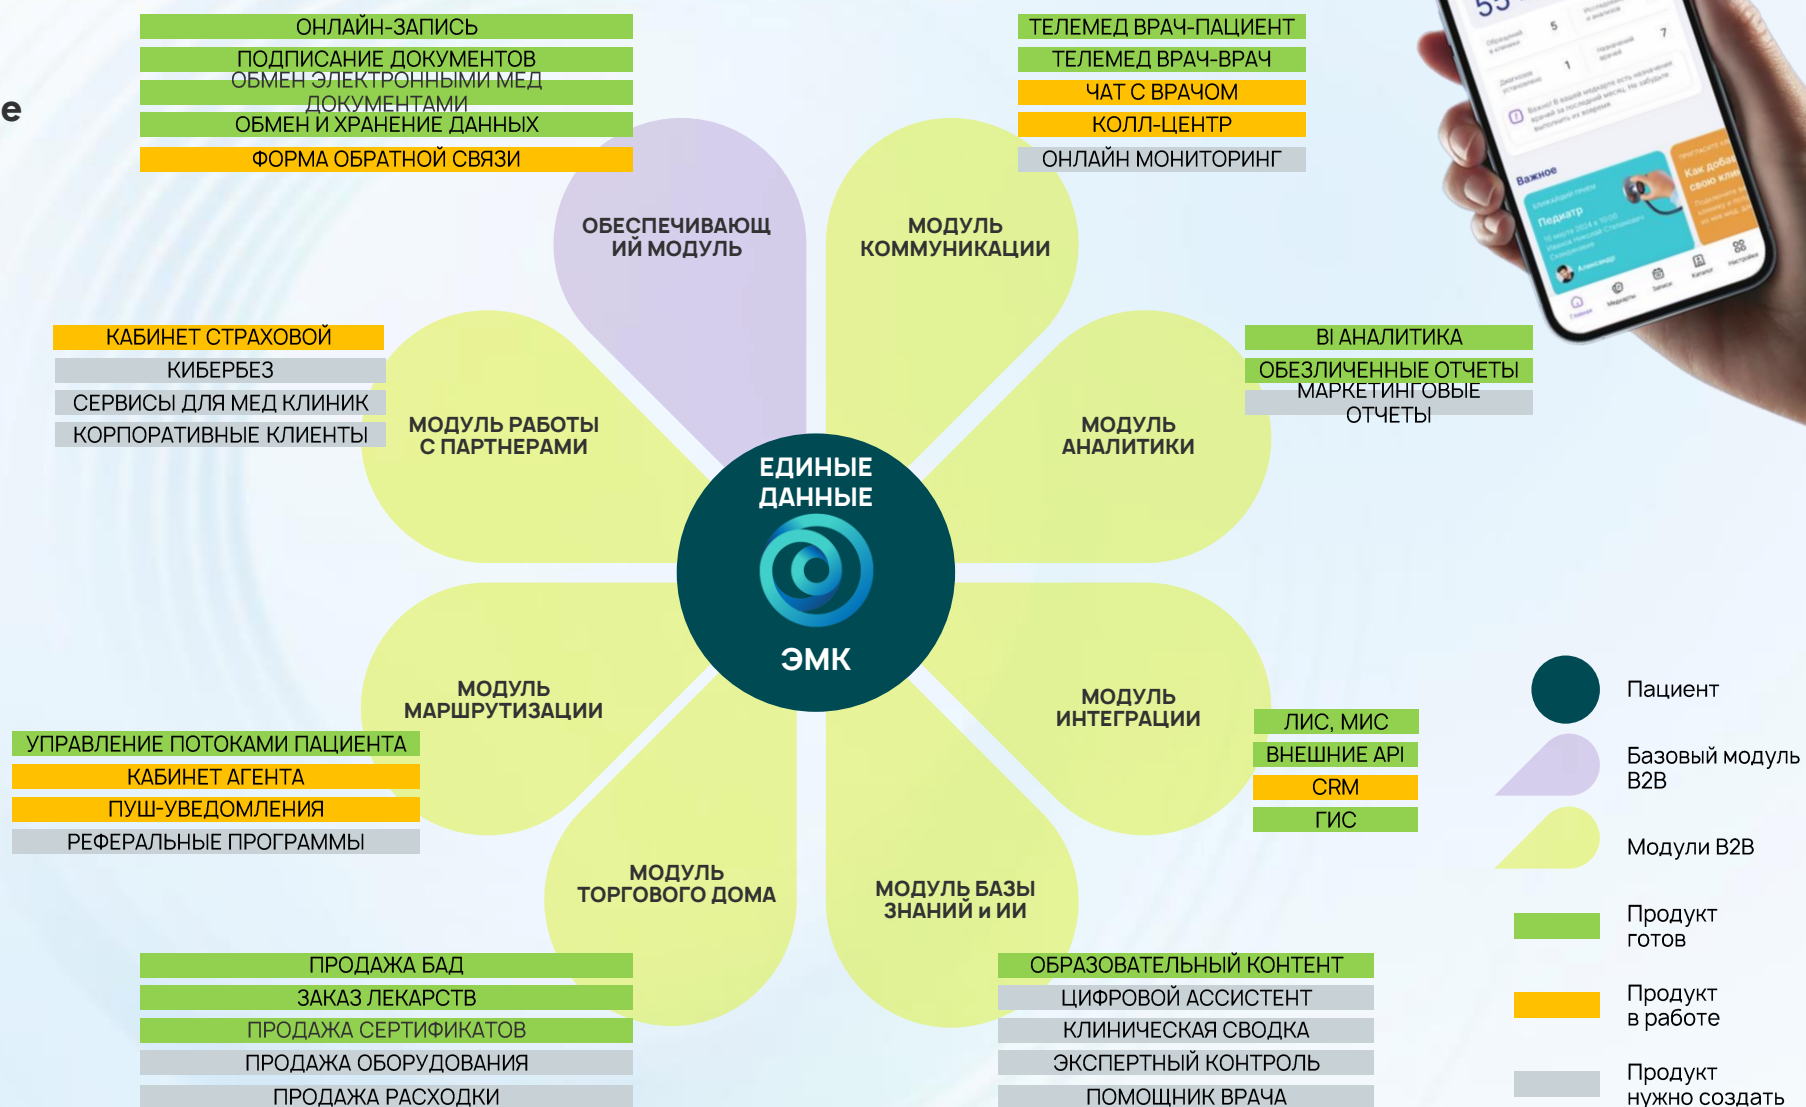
е

ОНЛАЙН-ЗАПИСЬ
ПОДПИСАНИЕ ДОКУМЕНТОВ
ОБМЕН ЭЛЕКТРОННЫМИ МЕД ДОКУМЕНТАМИ
ОБМЕН И ХРАНЕНИЕ ДАННЫХ
ФОРМА ОБРАТНОЙ СВЯЗИ

ТЕЛЕМЕД ВРАЧ-ПАЦИЕНТ
ТЕЛЕМЕД ВРАЧ-ВРАЧ
ЧАТ С ВРАЧОМ
КОЛЛ-ЦЕНТР
ОНЛАЙН МОНИТОРИНГ

ОБЕСПЕЧИВАЮЩИЙ МОДУЛЬ

МОДУЛЬ КОММУНИКАЦИИ

КАБИНЕТ СТРАХОВОЙ
КИБЕРБЕЗ
СЕРВИСЫ ДЛЯ МЕД КЛИНИК
КОРПОРАТИВНЫЕ КЛИЕНТЫ

МОДУЛЬ РАБОТЫ С ПАРТНЕРАМИ

BI АНАЛИТИКА
ОБЕЗЛИЧЕННЫЕ ОТЧЕТЫ
МАРКЕТИНГОВЫЕ ОТЧЕТЫ

МОДУЛЬ АНАЛИТИКИ

ЕДИНЫЕ ДАННЫЕ
ЭМК

МОДУЛЬ МАРШРУТИЗАЦИИ

МОДУЛЬ ИНТЕГРАЦИИ

УПРАВЛЕНИЕ ПОТОКАМИ ПАЦИЕНТА
КАБИНЕТ АГЕНТА
ПУШ-УВЕДОМЛЕНИЯ
РЕФЕРАЛЬНЫЕ ПРОГРАММЫ

ЛИС, МИС
ВНЕШНИЕ API
CRM
ГИС

Пациент
Базовый модуль B2B
Модули B2B
Продукт готов
Продукт в работе
Продукт нужно создать

МОДУЛЬ ТОРГОВОГО ДОМА

МОДУЛЬ БАЗЫ ЗНАНИЙ и ИИ

ПРОДАЖА БАД
ЗАКАЗ ЛЕКАРСТВ
ПРОДАЖА СЕРТИФИКАТОВ
ПРОДАЖА ОБОРУДОВАНИЯ
ПРОДАЖА РАСХОДКИ

ОБРАЗОВАТЕЛЬНЫЙ КОНТЕНТ
ЦИФРОВОЙ АССИСТЕНТ
КЛИНИЧЕСКАЯ СВОДКА
ЭКСПЕРТНЫЙ КОНТРОЛЬ
ПОМОЩНИК ВРАЧА

Важное
Педиатр